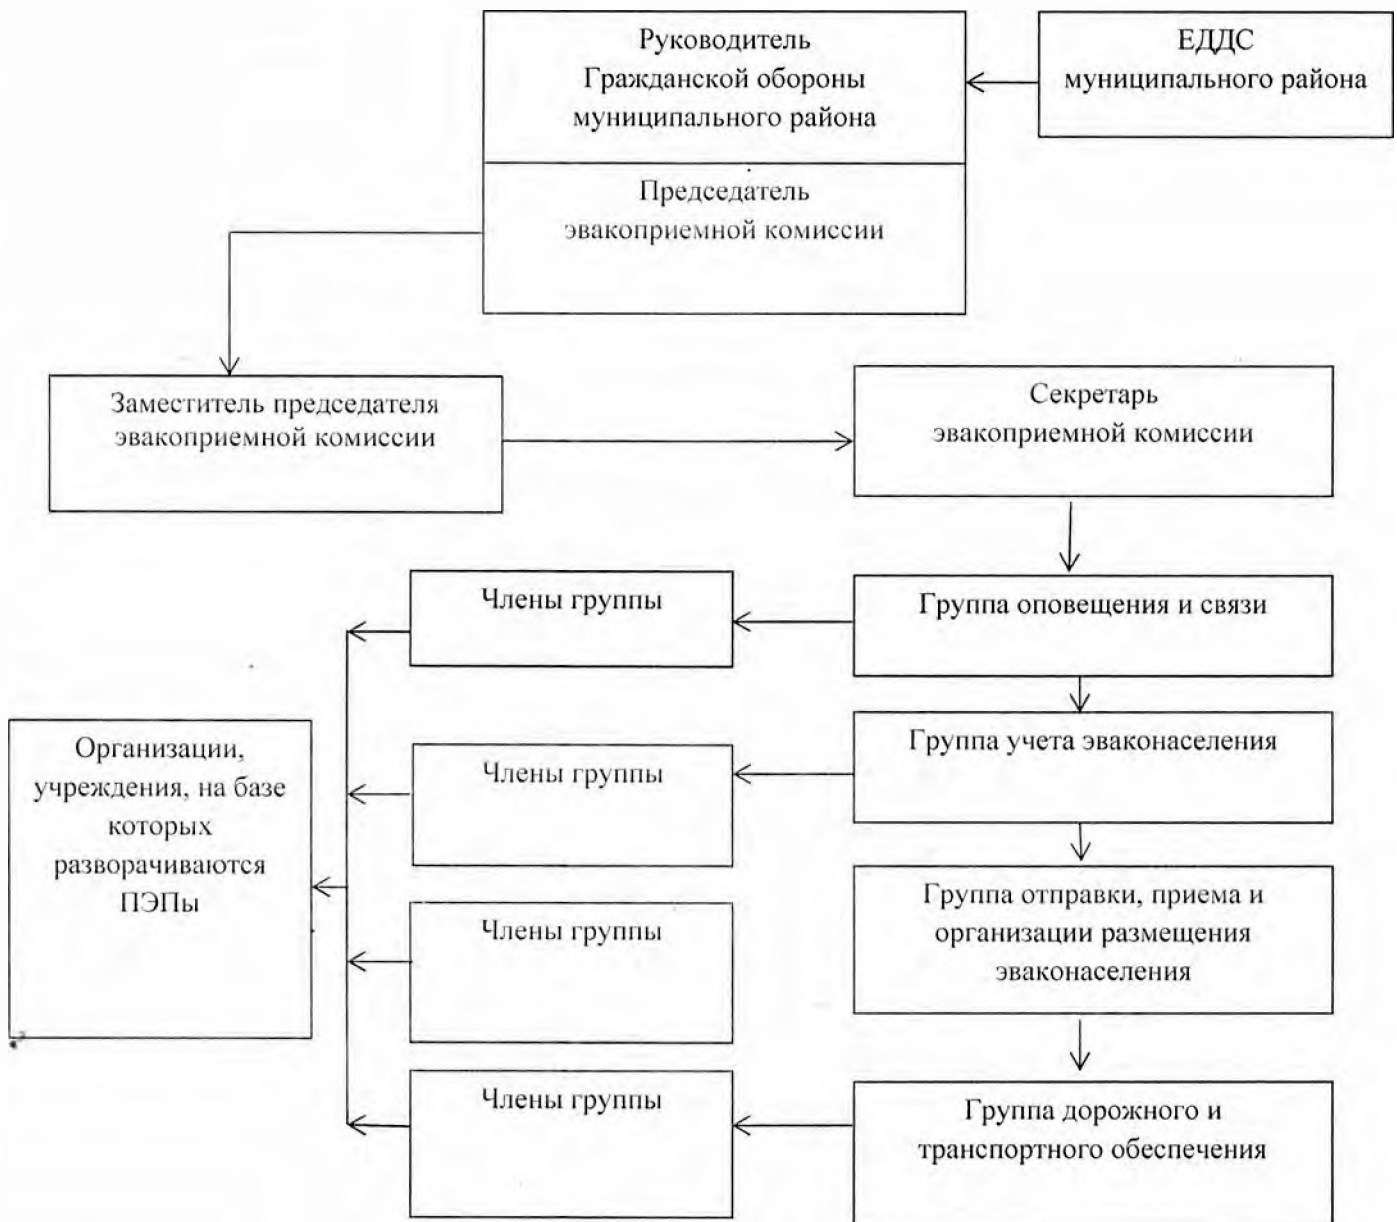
Руководитель Гражданской обороны муниципального района

ЕДДС муниципального района

Председатель эвакоприемной комиссии

Заместитель председателя эвакоприемной комиссии

Секретарь эвакоприемной комиссии

Члены группы

Группа оповещения и связи

Организации, учреждения, на базе которых разворачиваются ПЭПы

Члены группы

Группа учета эваконаселения

Члены группы

Группа отправки, приема и организации размещения эваконаселения

Члены группы

Группа дорожного и транспортного обеспечения